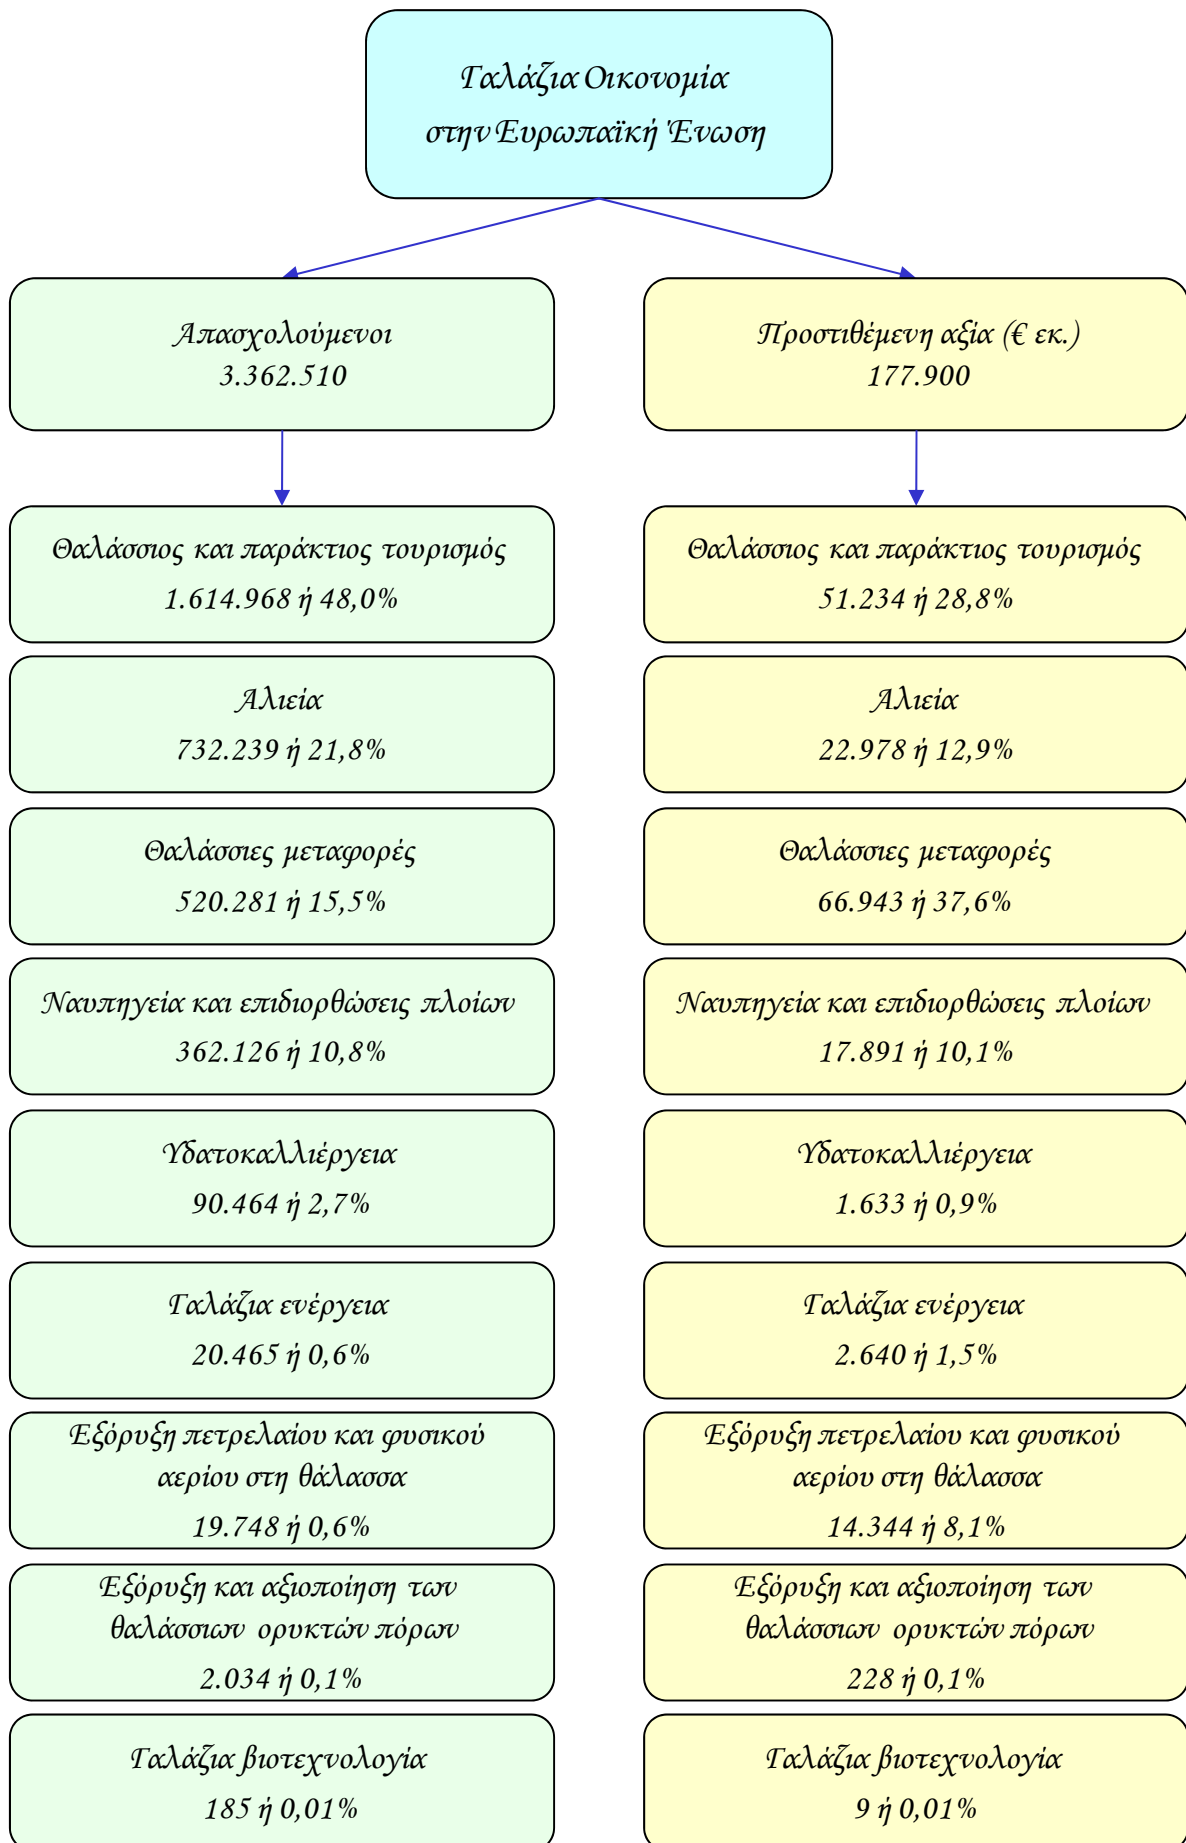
Γαλάζια Οικονομία στην Ευρωπαϊκή Ένωση

Απασχολούμενοι
3.362.510

Προστιθέμενη αξία (€ εκ.)
177.900

Θαλάσσιος και παράκτιος τουρισμός
1.614.968 ή 48,0%

Θαλάσσιος και παράκτιος τουρισμός
51.234 ή 28,8%

Αλιεία
732.239 ή 21,8%

Αλιεία
22.978 ή 12,9%

Θαλάσσιες μεταφορές
520.281 ή 15,5%

Θαλάσσιες μεταφορές
66.943 ή 37,6%

Ναυπηγεία και επιδιορθώσεις πλοίων
362.126 ή 10,8%

Ναυπηγεία και επιδιορθώσεις πλοίων
17.891 ή 10,1%

Υδατοκαλλιέργεια
90.464 ή 2,7%

Υδατοκαλλιέργεια
1.633 ή 0,9%

Γαλάζια ενέργεια
20.465 ή 0,6%

Γαλάζια ενέργεια
2.640 ή 1,5%

Εξόρυξη πετρελαίου και φυσικού αερίου στη θάλασσα
19.748 ή 0,6%

Εξόρυξη πετρελαίου και φυσικού αερίου στη θάλασσα
14.344 ή 8,1%

Εξόρυξη και αξιοποίηση των θαλάσσιων ορυκτών πόρων
2.034 ή 0,1%

Εξόρυξη και αξιοποίηση των θαλάσσιων ορυκτών πόρων
228 ή 0,1%

Γαλάζια βιοτεχνολογία
185 ή 0,01%

Γαλάζια βιοτεχνολογία
9 ή 0,01%